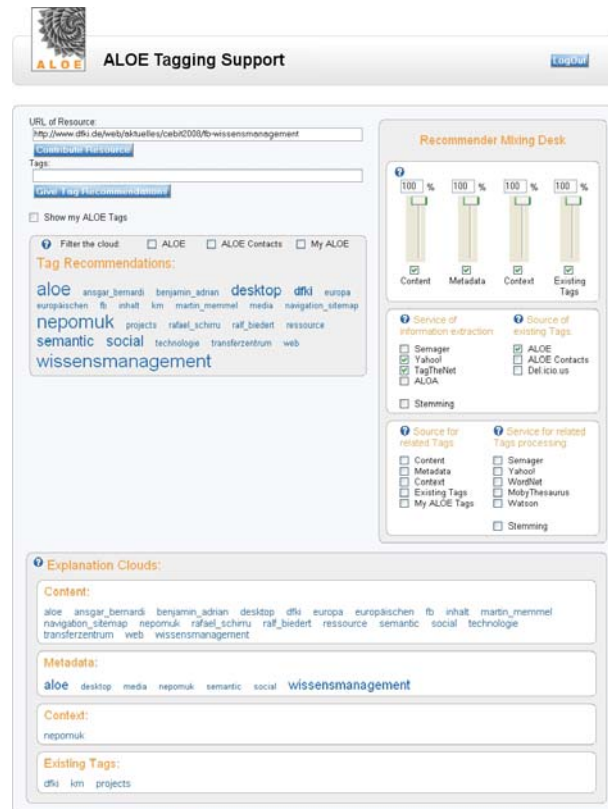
ALOE

ALOE Tagging Support

LogOut

URL of Resource:
http://www.dfki.de/web/aktuelles/cebit2008/fb-wissensmanagement
Contribute Resource
Tags:
Give Tag Recommendations

Show my ALOE Tags

Filter the cloud: ALOE ALOE Contacts My ALOE

Tag Recommendations:

aloe ansgar_bernardi benjamin_adrian desktop dfki europa europäischen fb inhalt km martin_memmel media navigation_sitemap nepomuk projects rafael_schirru ralf_biedert ressource semantic social technologie transferzentrum web wissensmanagement

Recommender Mixing Desk

100 % 100 % 100 % 100 %

Content Metadata Context Existing Tags

Service of information extraction
Semager
Yahoo!
TagTheNet
ALOA

Stemming

Source of existing Tags
ALOE
ALOE Contacts
Del.icio.us

Source for related Tags
Content
Metadata
Context
Existing Tags
My ALOE Tags

Service for related Tags processing
Semager
Yahoo!
WordNet
MobyThesaurus
Watson

Stemming

Explanation Clouds:

Content:
aloe ansgar_bernardi benjamin_adrian desktop dfki europa europäischen fb inhalt martin_memmel navigation_sitemap nepomuk rafael_schirru ralf_biedert ressource semantic social technologie transferzentrum web wissensmanagement

Metadata:
aloe desktop media nepomuk semantic social wissensmanagement

Context:
nepomuk

Existing Tags:
dfki km projects